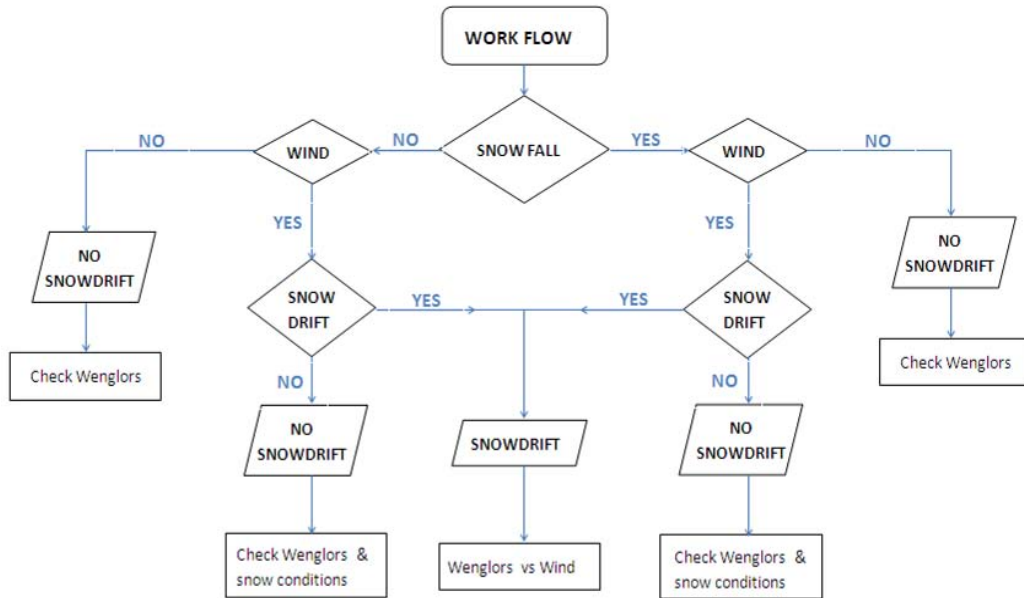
WORK FLOW

SNOW FALL

NO

YES

WIND

NO

YES

NO SNOWDRIFT

Check Wenglors

SNOW DRIFT

YES

NO

NO SNOWDRIFT

Check Wenglors & snow conditions

SNOWDRIFT

Wenglors vs Wind

WIND

NO

YES

NO SNOWDRIFT

Check Wenglors

SNOW DRIFT

YES

NO

NO SNOWDRIFT

Check Wenglors & snow conditions